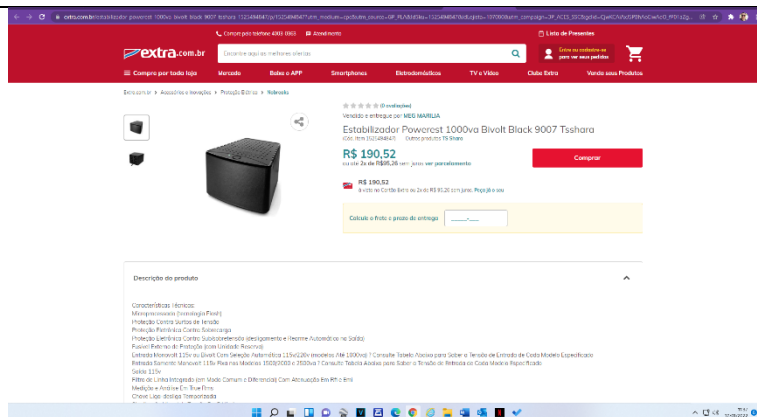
extra.com.br/estabilizador-powerest-1000va-bivolt-black-9007-tsshara-1523494847/p/1523494847?utm_medium=cpc&utm_source=GP_PLA&IdSku=1523494847&idLojista=10700&utm_campaign=3P_ACE_SSC&gclid=

Compre por telefone 4003 8000 | Atendimento | Lista de Presentes

extra.com.br | Digite aqui o que procura | Entre ou cadastre-se para ver seus pedidos

Compre por toda loja | Mercado | Baixe o APP | Smartphones | Eletrodomésticos | TV e Vídeo | Clube Extra | Venda seus Produtos

Extra.com.br > Acessórios e Inovações > Proteção Elétrica > Nobreaks

(0 avaliações)

Vendido e entregue por MEG MARILIA

Estabilizador Powerest 1000va Bivolt Black 9007 Tsshara

(Cód. Item 1523494847) Outros produtos TS Shara

R$ 190,52

ou até 2x de R$95,26 sem juros ver parcelamento

Comprar

R$ 190,52

à vista no Cartão Extra ou 2x de R$ 95,26 sem juros. Peça já o seu

Calcule o frete e prazo de entrega _____-___

Descrição do produto

Características Técnicas:
Microprocessado (tecnologia Flash)
Proteção Contra Surtos de Tensão
Proteção Eletrônica Contra Sobrecarga
Proteção Eletrônica Contra Subtosobretensão (desligamento e Rearme Automático na Saída)
Fusível Externo de Proteção (com Unidade Reserva)
Entrada Monovolt 115v ou Bivolt Com Seleção Automática 115v/220v (modelos Até 1000va) ? Consulte Tabela Abaixo para Saber a Tensão de Entrada de Cada Modelo Especificado
Entrada Somente Monovolt 115v Para nos Modelos 1500/2000 e 3000va ? Consulte Tabela Abaixo para Saber a Tensão de Entrada de Cada Modelo Especificado
Saída 115v
Filtro de Linha Integrado (em Modo Comum e Diferencial) Com Atenuação En Rfi e Emi
Medição = Análise Em True Rms
Chave Liga-desliga Temporizada